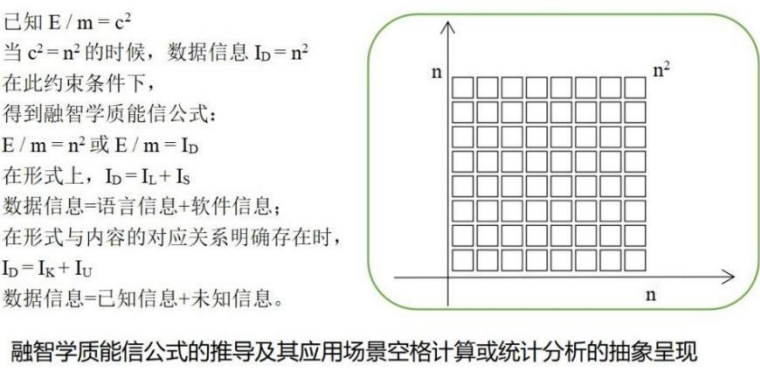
已知 $E / m = c^2$
当 $c^2 = n^2$ 的时候，数据信息 $I_D = n^2$
在此约束条件下，
得到融智学质能信公式：
$E / m = n^2$ 或 $E / m = I_D$
在形式上，$I_D = I_L + I_S$
数据信息=语言信息+软件信息；
在形式与内容的对应关系明确存在时，
$I_D = I_K + I_U$
数据信息=已知信息+未知信息。

n

$n^2$

n

融智学质能信公式的推导及其应用场景空格计算或统计分析的抽象呈现